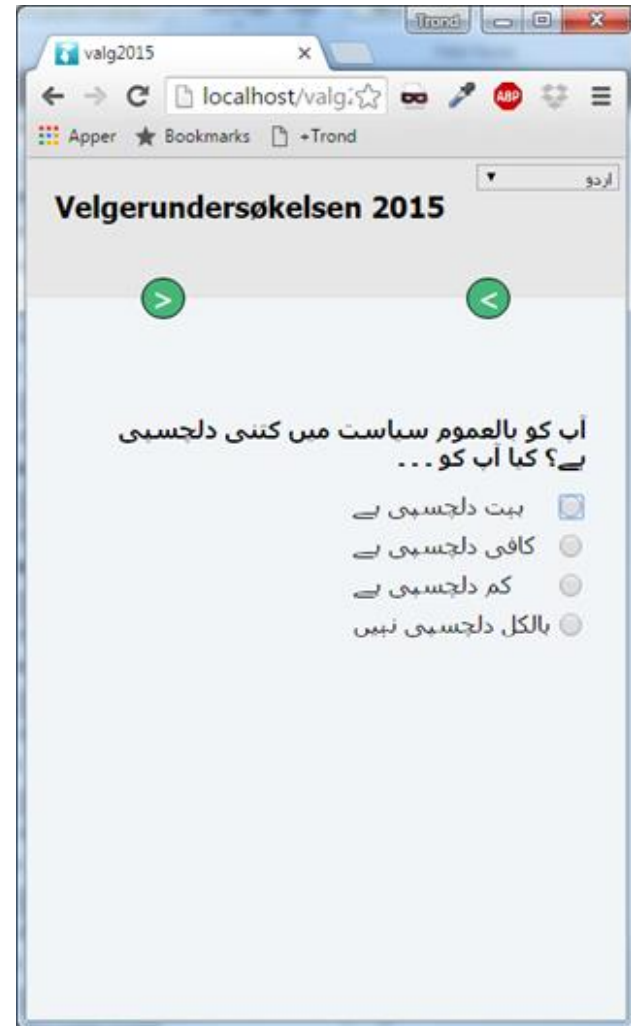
Trond

valg2015

localhost/valg

ABP

Apper Bookmarks +Trond

اردو

Velgerundersøkelsen 2015

>

<

آپ کو بالعموم سیاست میں کتنی دلچسپی ہے؟ کیا آپ کو . . .

بہت دلچسپی ہے

کافی دلچسپی ہے

کم دلچسپی ہے

بالکل دلچسپی نہیں